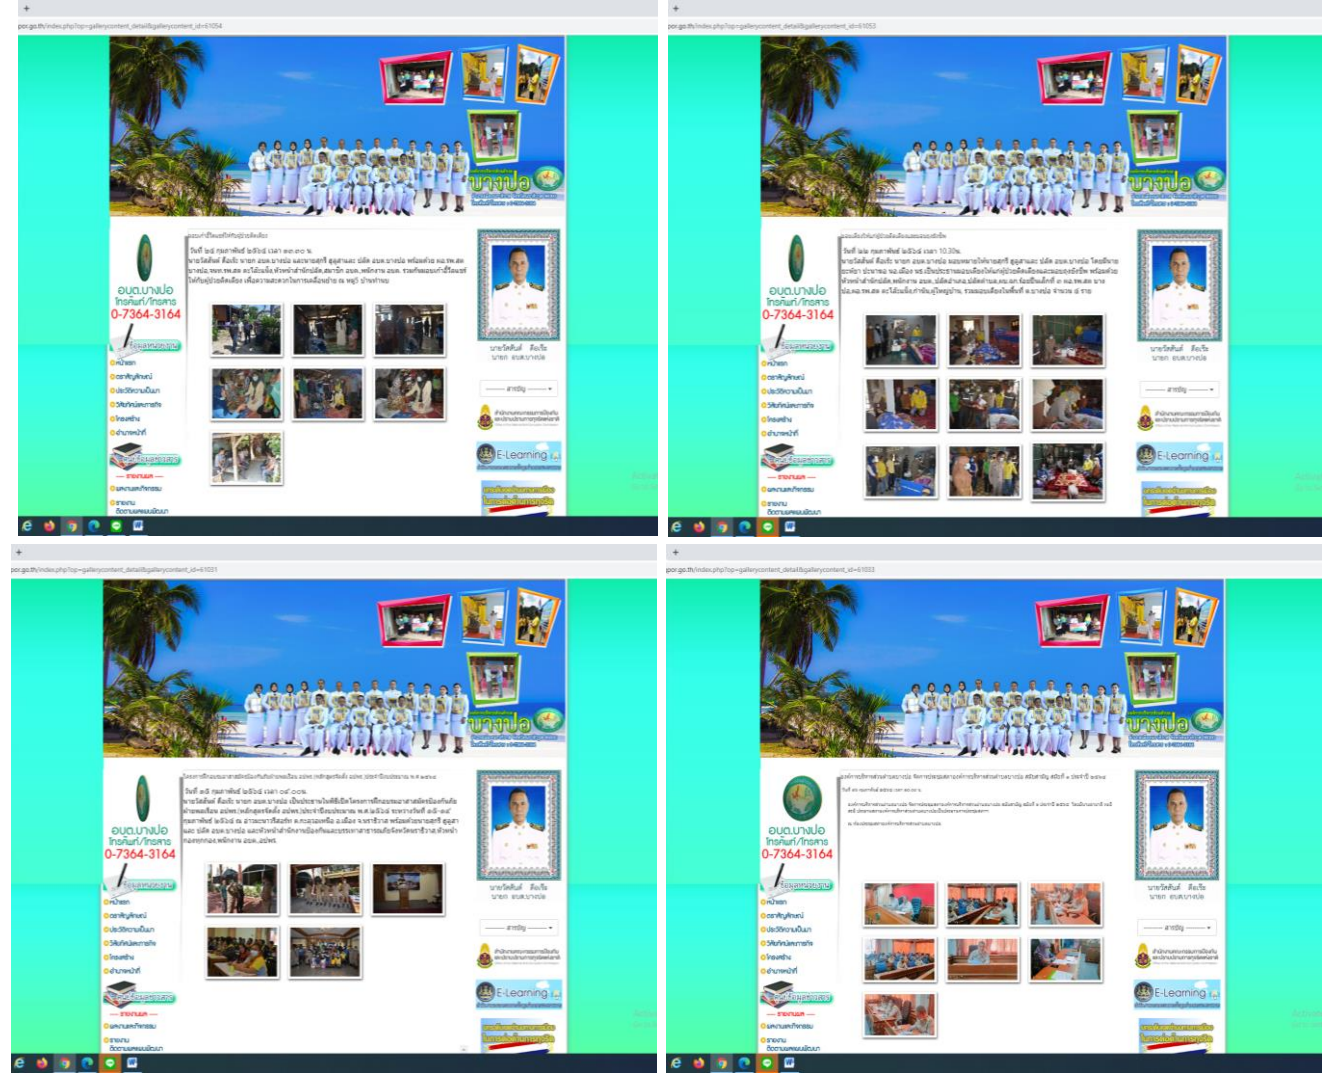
บางปอ

อบต.บางปอ
โทรศัพท์/โทรสาร
0-7364-3164

E-Learning

อบต.บางปอ
โทรศัพท์/โทรสาร
0-7364-3164

E-Learning

อบต.บางปอ
โทรศัพท์/โทรสาร
0-7364-3164

E-Learning

อบต.บางปอ
โทรศัพท์/โทรสาร
0-7364-3164

E-Learning